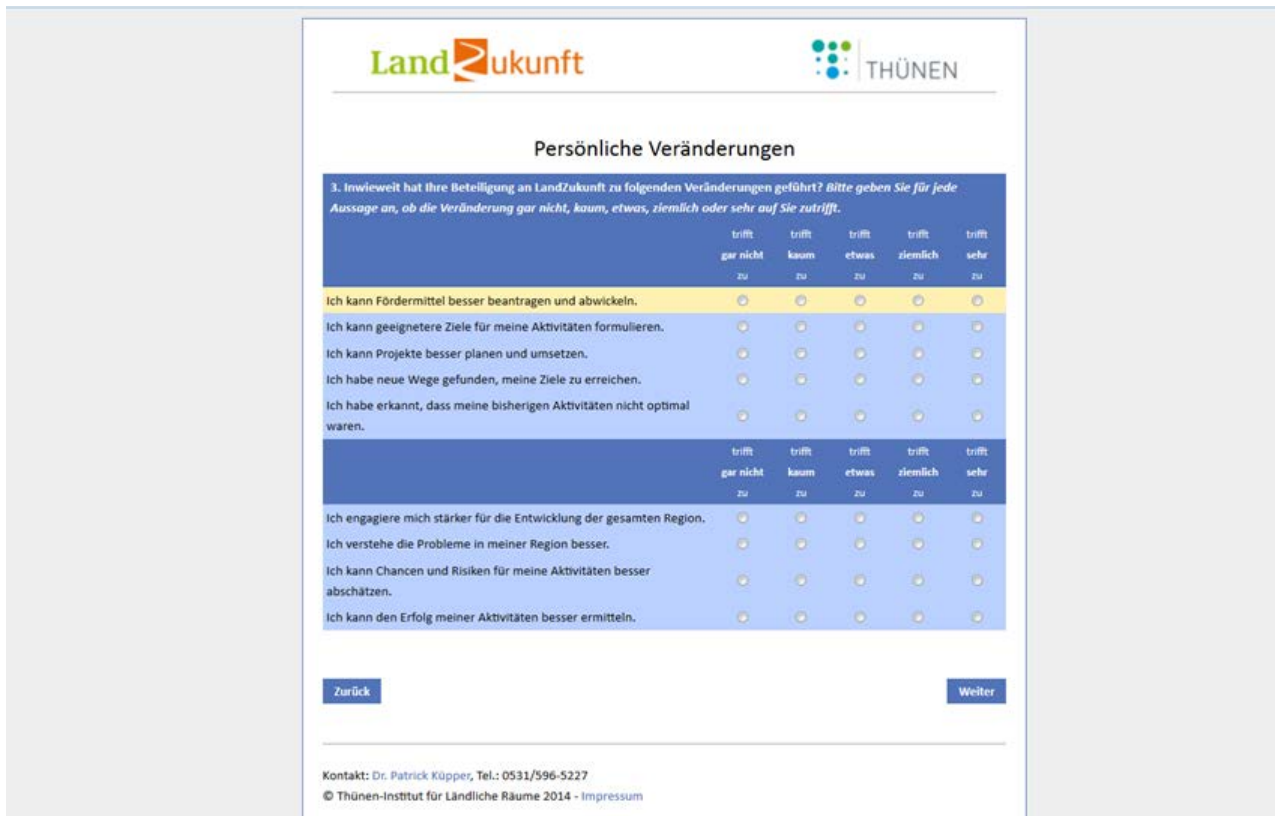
LandZukunft

THÜNEN

Persönliche Veränderungen

3. Inwieweit hat Ihre Beteiligung an LandZukunft zu folgenden Veränderungen geführt? *Bitte geben Sie für jede Aussage an, ob die Veränderung gar nicht, kaum, etwas, ziemlich oder sehr auf Sie zutrifft.*

| | trifft gar nicht zu | trifft kaum zu | trifft etwas zu | trifft ziemlich zu | trifft sehr zu |
|---|---|---|---|---|---|
| Ich kann Fördermittel besser beantragen und abwickeln. | | | | | |
| Ich kann geeignetere Ziele für meine Aktivitäten formulieren. | | | | | |
| Ich kann Projekte besser planen und umsetzen. | | | | | |
| Ich habe neue Wege gefunden, meine Ziele zu erreichen. | | | | | |
| Ich habe erkannt, dass meine bisherigen Aktivitäten nicht optimal waren. | | | | | |

| | trifft gar nicht zu | trifft kaum zu | trifft etwas zu | trifft ziemlich zu | trifft sehr zu |
|---|---|---|---|---|---|
| Ich engagiere mich stärker für die Entwicklung der gesamten Region. | | | | | |
| Ich verstehe die Probleme in meiner Region besser. | | | | | |
| Ich kann Chancen und Risiken für meine Aktivitäten besser abschätzen. | | | | | |
| Ich kann den Erfolg meiner Aktivitäten besser ermitteln. | | | | | |

Zurück

Weiter

Kontakt: Dr. Patrick Küpper, Tel.: 0531/596-5227
© Thünen-Institut für Ländliche Räume 2014 - Impressum